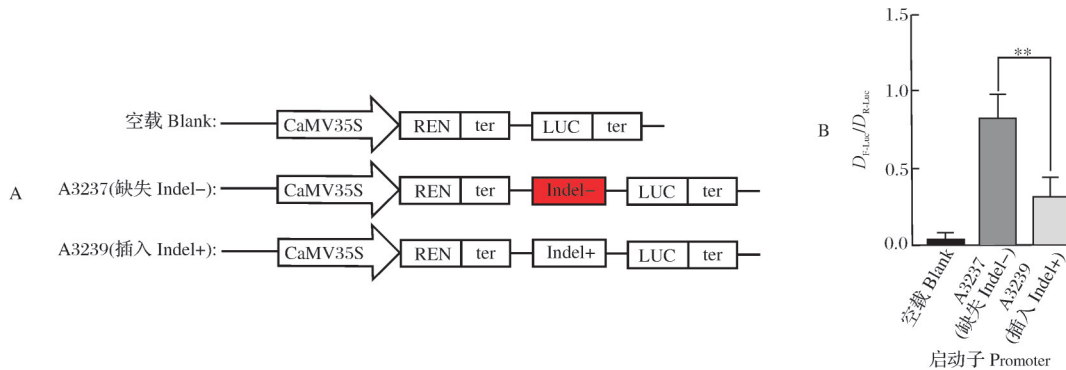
A

空载 Blank:
CaMV35S
REN
ter
LUC
ter

A3237(缺失 Indel−):
CaMV35S
REN
ter
Indel−
LUC
ter

A3239(插入 Indel+):
CaMV35S
REN
ter
Indel+
LUC
ter

B

$D_{F\text{-}Luc}/D_{R\text{-}Luc}$

1.5
1.0
0.5
0.0

**

空载 Blank
A3237 (缺失 Indel−)
A3239 (插入 Indel+)

启动子 Promoter